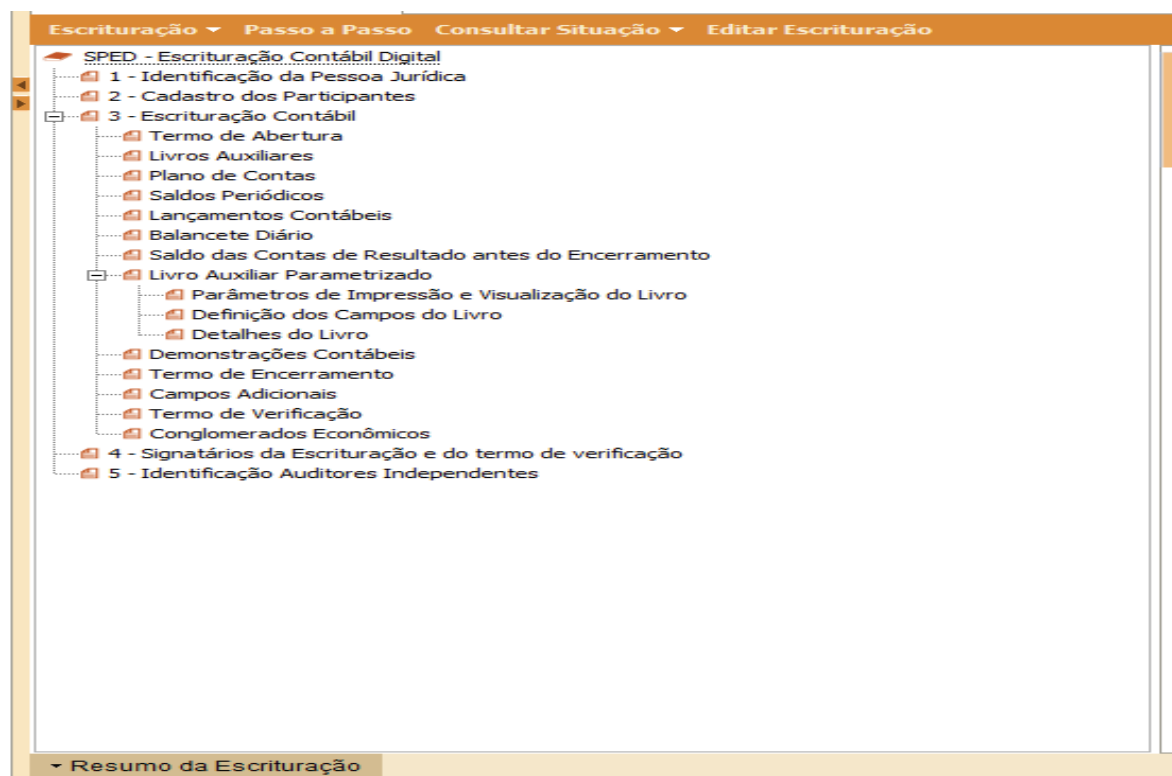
Escrituração ▾ Passo a Passo Consultar Situação ▾ Editar Escrituração

SPED - Escrituração Contábil Digital
1 - Identificação da Pessoa Jurídica
2 - Cadastro dos Participantes
3 - Escrituração Contábil
Termo de Abertura
Livros Auxiliares
Plano de Contas
Saldos Periódicos
Lançamentos Contábeis
Balancete Diário
Saldo das Contas de Resultado antes do Encerramento
Livro Auxiliar Parametrizado
Parâmetros de Impressão e Visualização do Livro
Definição dos Campos do Livro
Detalhes do Livro
Demonstrações Contábeis
Termo de Encerramento
Campos Adicionais
Termo de Verificação
Conglomerados Econômicos
4 - Signatários da Escrituração e do termo de verificação
5 - Identificação Auditores Independentes

▾ Resumo da Escrituração